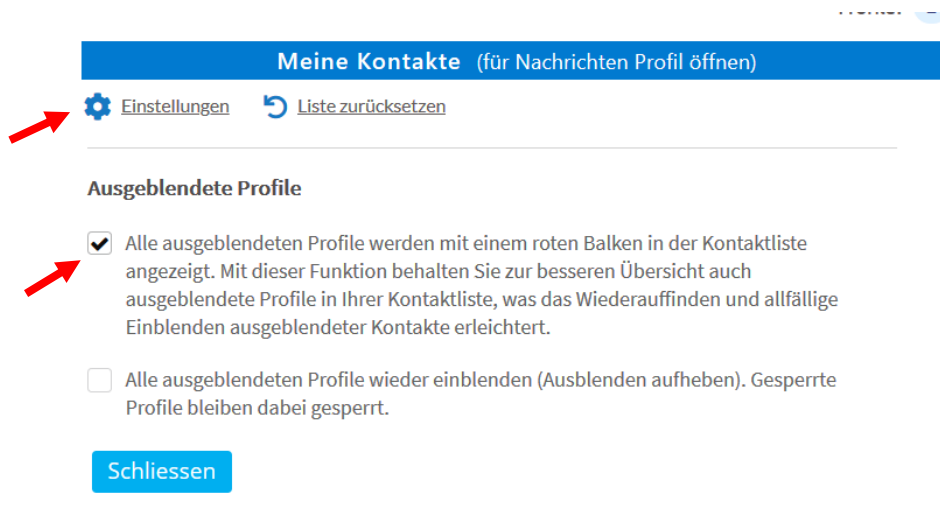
Meine Kontakte (für Nachrichten Profil öffnen)

Einstellungen Liste zurücksetzen

Ausgeblendete Profile

Alle ausgeblendeten Profile werden mit einem roten Balken in der Kontaktliste angezeigt. Mit dieser Funktion behalten Sie zur besseren Übersicht auch ausgeblendete Profile in Ihrer Kontaktliste, was das Wiederauffinden und allfällige Einblenden ausgeblendeter Kontakte erleichtert.

Alle ausgeblendeten Profile wieder einblenden (Ausblenden aufheben). Gesperrte Profile bleiben dabei gesperrt.

Schliessen